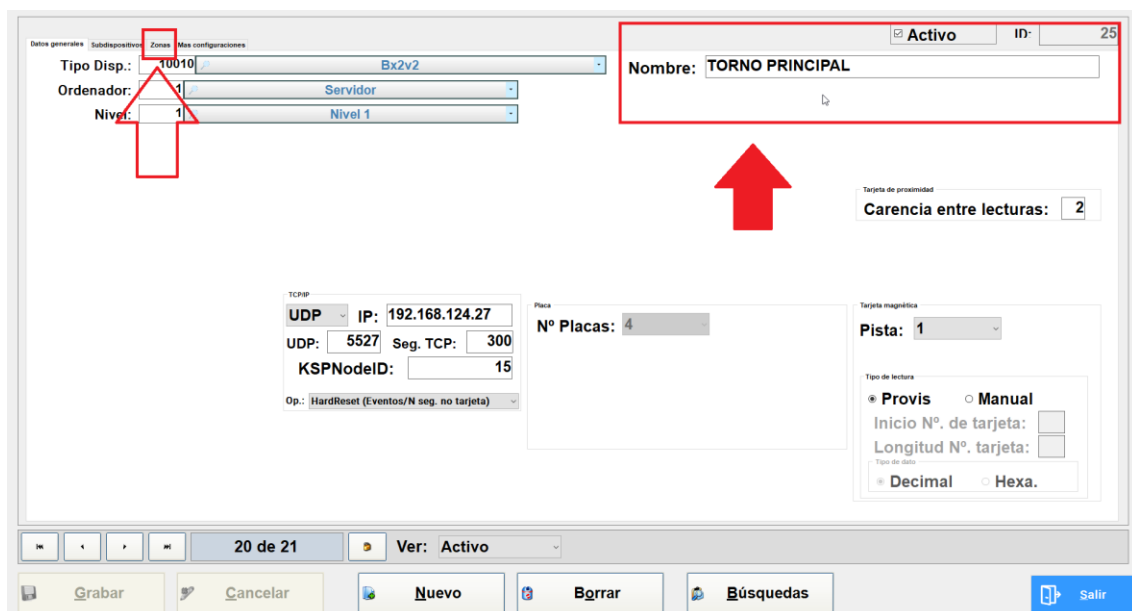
Datos generales | Subdispositivos | Zonas | Mas configuraciones

Tipo Disp.: 10010 Bx2v2
Ordenador: 1 Servidor
Nivel: 1 Nivel 1

Activo ID- 25
Nombre: TORNO PRINCIPAL

Tarjeta de proximidad
Carencia entre lecturas: 2

TCP/IP
UDP IP: 192.168.124.27
UDP: 5527 Seg. TCP: 300
KSPNodeID: 15
Op.: HardReset (Eventos/N seg. no tarjeta)

Placa
Nº Placas: 4

Tarjeta magnética
Pista: 1
Tipo de lectura
Provis Manual
Inicio Nº. de tarjeta:
Longitud Nº. tarjeta:
Tipo de dato
Decimal Hexa.

20 de 21 Ver: Activo

Grabar Cancelar Nuevo Borrar Búsquedas Salir